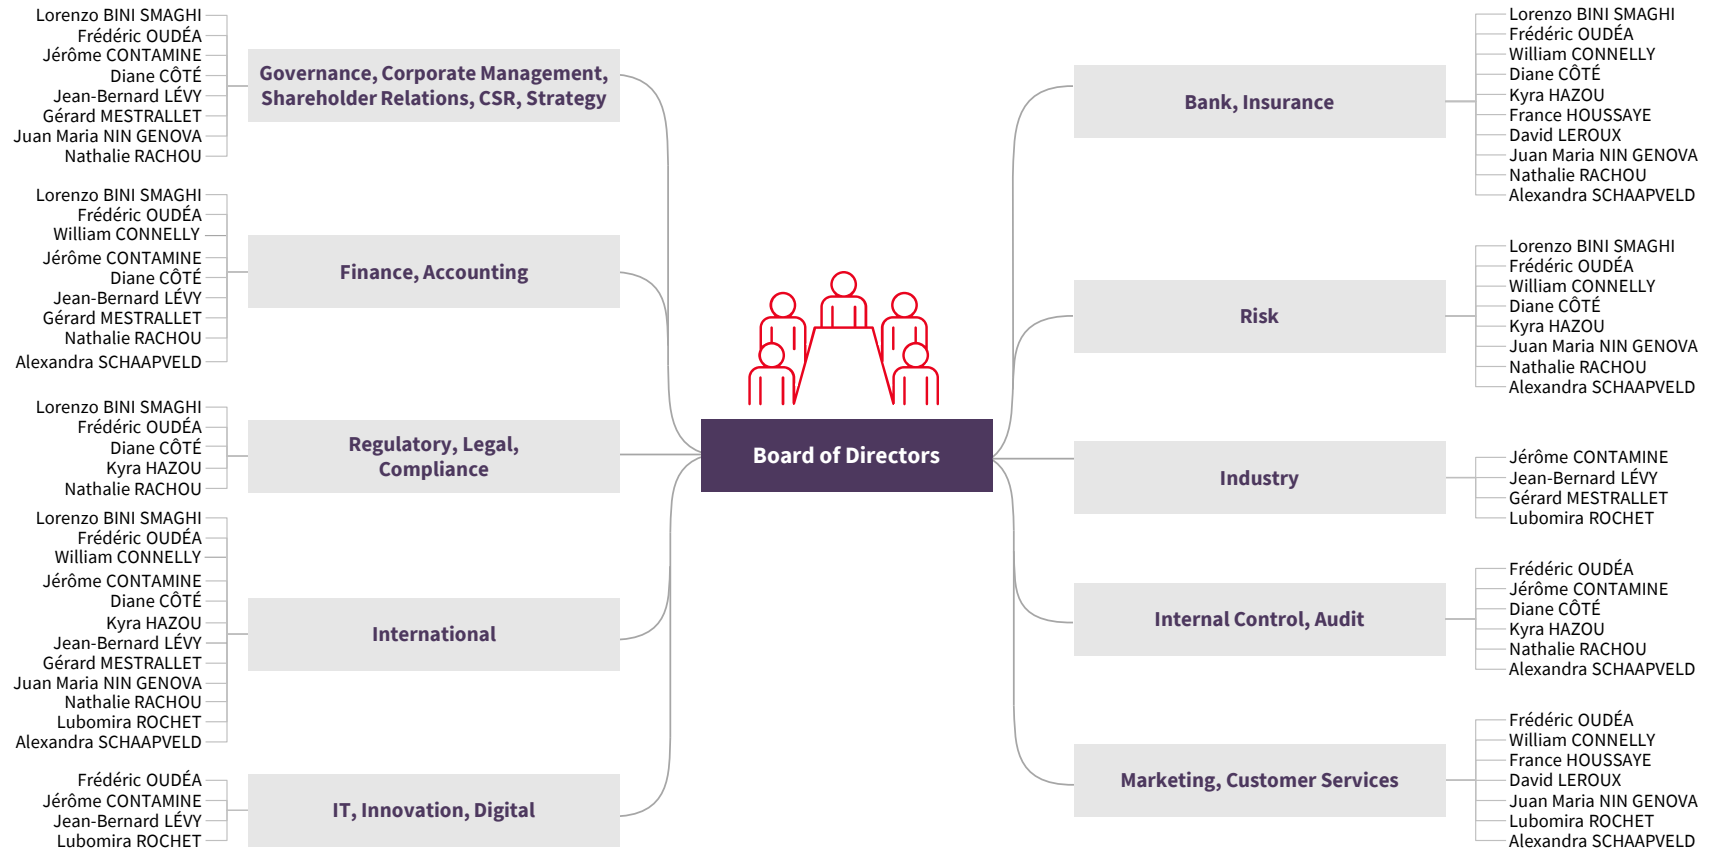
Lorenzo BINI SMAGHI
Frédéric OUDÉA
Jérôme CONTAMINE
Diane CÔTÉ
Jean-Bernard LÉVY
Gérard MESTRALLET
Juan Maria NIN GENOVA
Nathalie RACHOU

Governance, Corporate Management, Shareholder Relations, CSR, Strategy

Lorenzo BINI SMAGHI
Frédéric OUDÉA
William CONNELLY
Jérôme CONTAMINE
Diane CÔTÉ
Jean-Bernard LÉVY
Gérard MESTRALLET
Nathalie RACHOU
Alexandra SCHAAPVELD

Finance, Accounting

Lorenzo BINI SMAGHI
Frédéric OUDÉA
Diane CÔTÉ
Kyra HAZOU
Nathalie RACHOU

Regulatory, Legal, Compliance

Lorenzo BINI SMAGHI
Frédéric OUDÉA
William CONNELLY
Jérôme CONTAMINE
Diane CÔTÉ
Kyra HAZOU
Jean-Bernard LÉVY
Gérard MESTRALLET
Juan Maria NIN GENOVA
Nathalie RACHOU
Lubomira ROCHET
Alexandra SCHAAPVELD

International

Frédéric OUDÉA
Jérôme CONTAMINE
Jean-Bernard LÉVY
Lubomira ROCHET

IT, Innovation, Digital

Board of Directors

Bank, Insurance

Lorenzo BINI SMAGHI
Frédéric OUDÉA
William CONNELLY
Diane CÔTÉ
Kyra HAZOU
France HOUSSAYE
David LEROUX
Juan Maria NIN GENOVA
Nathalie RACHOU
Alexandra SCHAAPVELD

Risk

Lorenzo BINI SMAGHI
Frédéric OUDÉA
William CONNELLY
Diane CÔTÉ
Kyra HAZOU
Juan Maria NIN GENOVA
Nathalie RACHOU
Alexandra SCHAAPVELD

Industry

Jérôme CONTAMINE
Jean-Bernard LÉVY
Gérard MESTRALLET
Lubomira ROCHET

Internal Control, Audit

Frédéric OUDÉA
Jérôme CONTAMINE
Diane CÔTÉ
Kyra HAZOU
Nathalie RACHOU
Alexandra SCHAAPVELD

Marketing, Customer Services

Frédéric OUDÉA
William CONNELLY
France HOUSSAYE
David LEROUX
Juan Maria NIN GENOVA
Lubomira ROCHET
Alexandra SCHAAPVELD